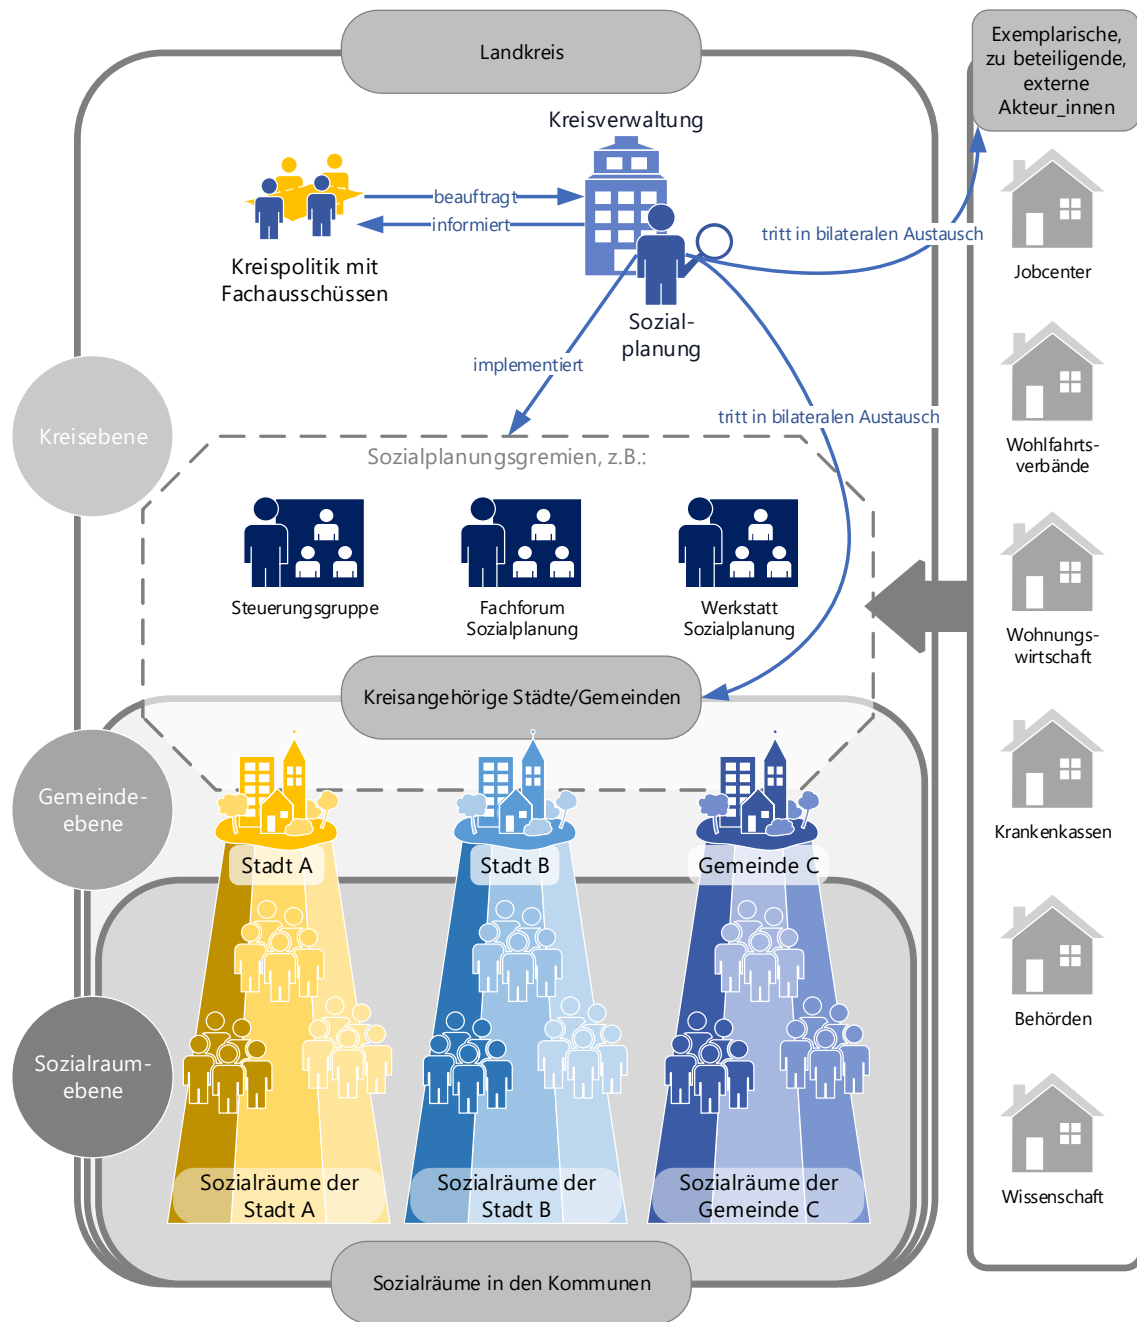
Landkreis

Exemplarische, zu beteiligende, externe Akteur_innen

Kreisverwaltung

beauftragt

informiert

Kreispolitik mit Fachausschüssen

tritt in bilateralen Austausch

Sozial-planung

implementiert

tritt in bilateralen Austausch

Jobcenter

Wohlfahrts-verbände

Kreisebene

Sozialplanungsgremien, z.B.:

Steuerungsgruppe

Fachforum Sozialplanung

Werkstatt Sozialplanung

Wohnungs-wirtschaft

Kreisangehörige Städte/Gemeinden

Gemeinde-ebene

Krankenkassen

Stadt A

Stadt B

Gemeinde C

Behörden

Sozialraum-ebene

Wissenschaft

Sozialräume der Stadt A

Sozialräume der Stadt B

Sozialräume der Gemeinde C

Sozialräume in den Kommunen